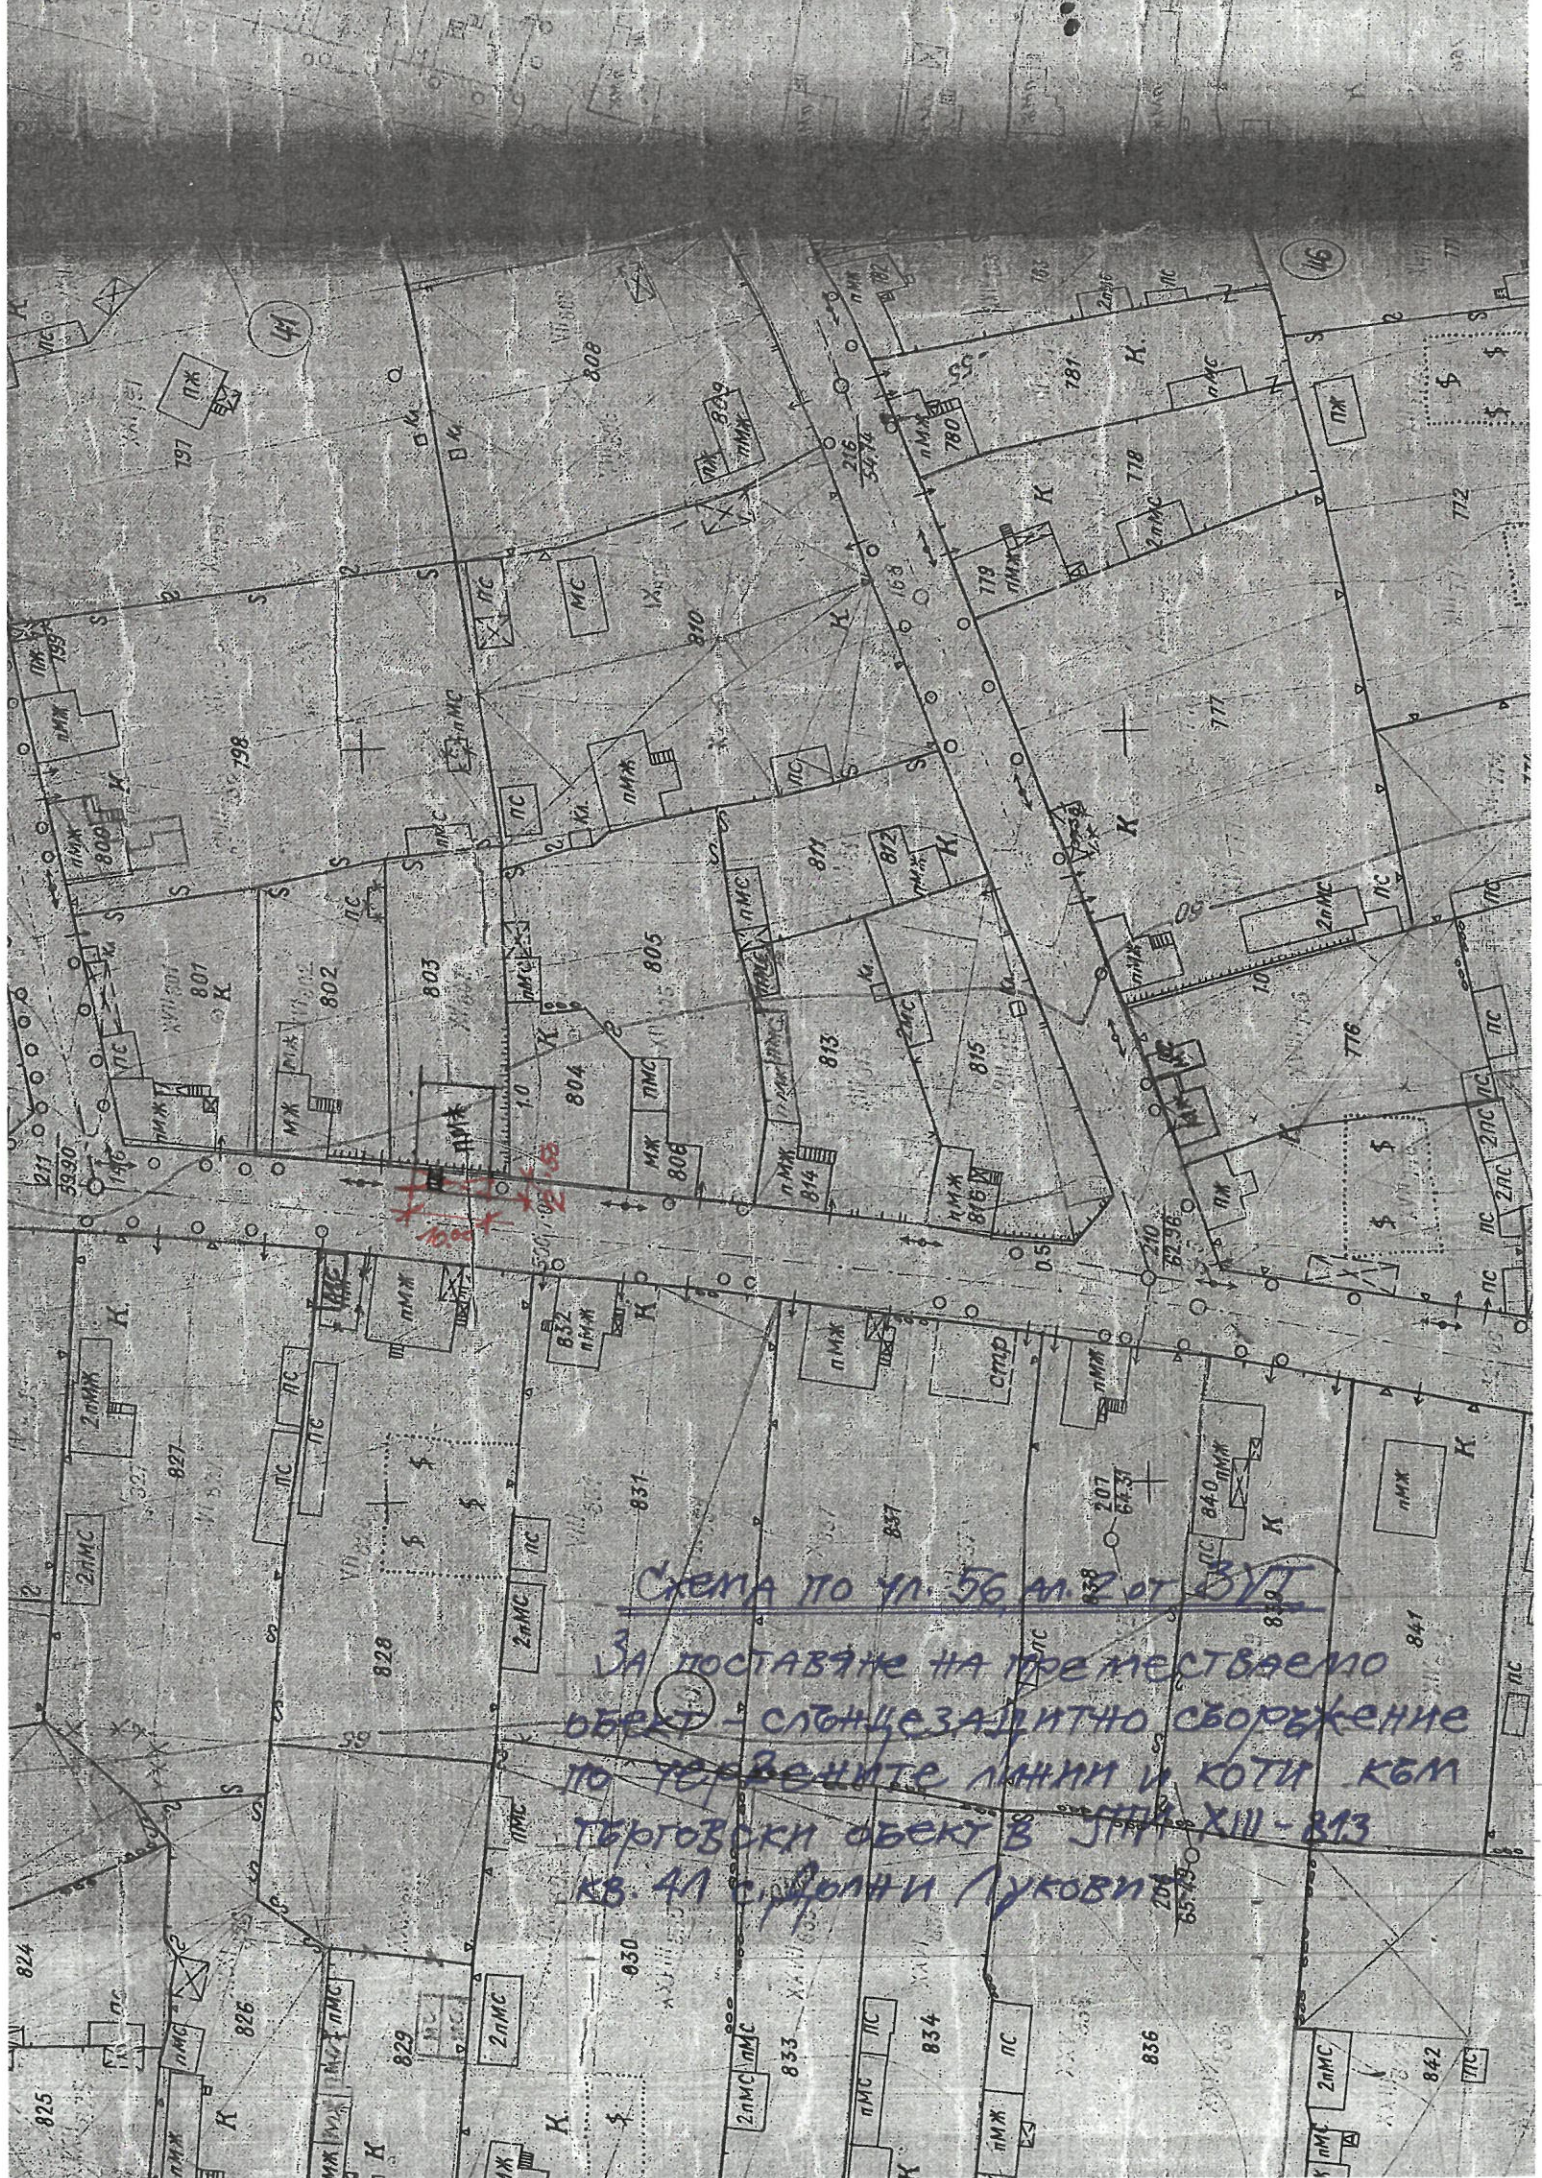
Схема по чл. 56, ал. 2 от ЗУТ
за поставяне на преместваемо обект - слънцезащитно съоръжение по червените линии и коти към търговски обект в УПИ XIII-813 кв. 41 с. Долни Луковит

41
46
797
пЖ
808
839
пМЖ
216
34.76
781
780
пМЖ
K
пЖ
778
779
пМЖ
2пМС
772
799
пК
пМЖ
798
МС
810
пС
пМЖ
пС
777
K
800
пМЖ
K
пС
811
812
K
пС
2пМС
807
K
802
803
805
пМС
пМЖ
пМС
813
815
пМС
776
K
пС
804
пМЖ
пМЖ
пС
1.0
пМС
МЖ
806
пМЖ
814
пМЖ
816
пЖ
2пС
211
59.90
1.60
16.00
2.62
210
62.96
пС
пМЖ
пМЖ
832
K
пМЖ
СТФ
пМЖ
2пМЖ
пС
пС
827
пС
207
64.31
840
пМЖ
K
пМЖ
K
2пМС
828
831
837
841
2пМС
пМС
824
825
826
пМС
829
2пМС
830
пМС
833
пС
834
пС
пМЖ
836
2пМС
842
пС
K
K
K
K
K